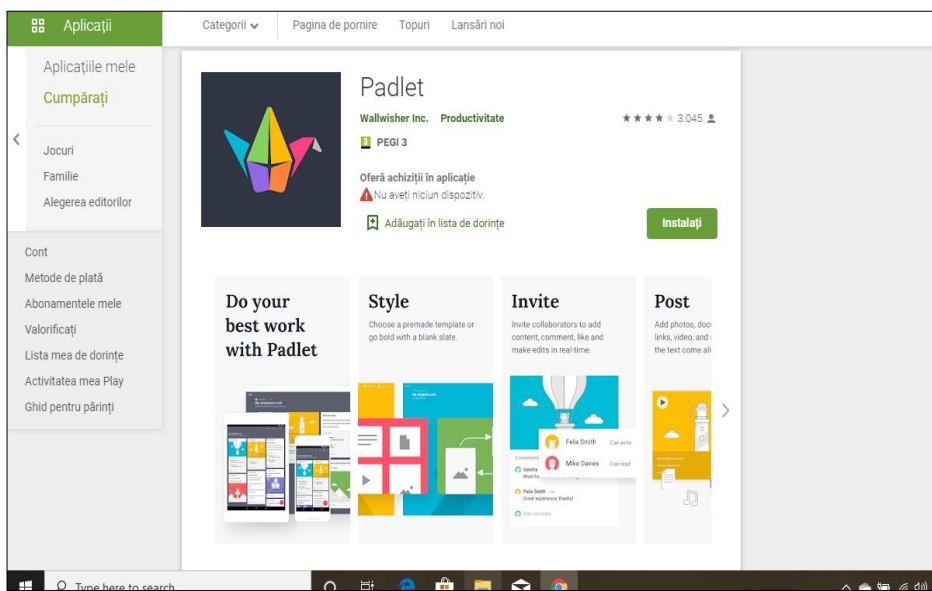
Aplicații

Aplicațiile mele
Cumpărați

Jocuri
Familie
Alegerea editorilor

Cont
Metode de plată
Abonamentele mele
Valorificați
Lista mea de dorințe
Activitatea mea Play
Ghid pentru părinți

Categorii
Pagina de pornire
Topuri
Lansări noi

Padlet
Wallwisher Inc.
Productivitate
3.045
PEGI 3
Oferă achiziții în aplicație
Nu aveți niciun dispozitiv.
Adăugați în lista de dorințe
Instalați

Do your best work with Padlet

Style
Choose a premade template or go bold with a blank slate.

Invite
Invite collaborators to add content, comment, like and make edits in real-time.
Felix Smith
Can write
Mike Davies
Can read
Felix Smith
Great experience, thanks!

Post
Add photos, doc links, video, and the text come al

Type here to search